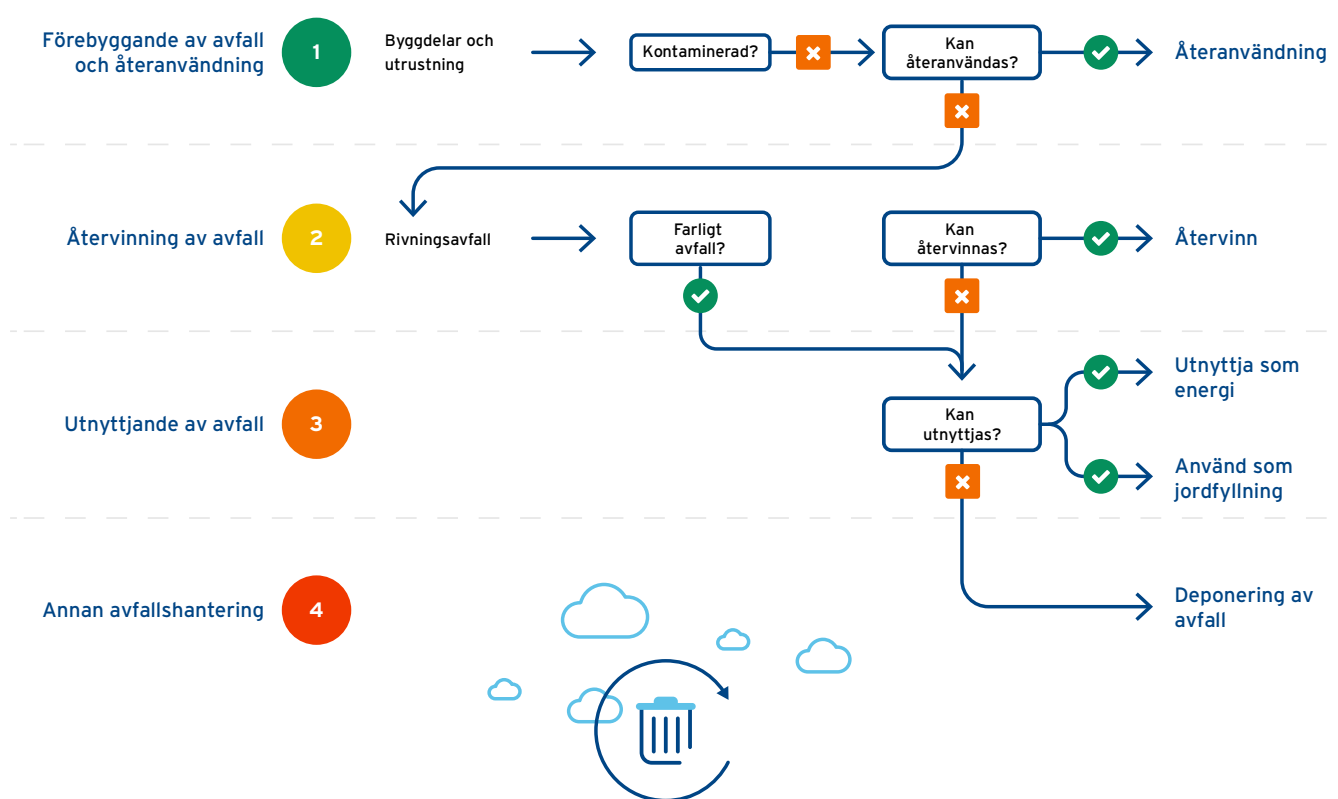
Förebyggande av avfall och återanvändning

1

Byggdelar och utrustning

Kontaminerad?

Kan återanvändas?

Återanvändning

Återvinning av avfall

2

Rivningsavfall

Farligt avfall?

Kan återvinnas?

Återvinn

Utnyttjande av avfall

3

Kan utnyttjas?

Utnyttja som energi

Använd som jordfyllning

Annan avfallshantering

4

Deponering av avfall